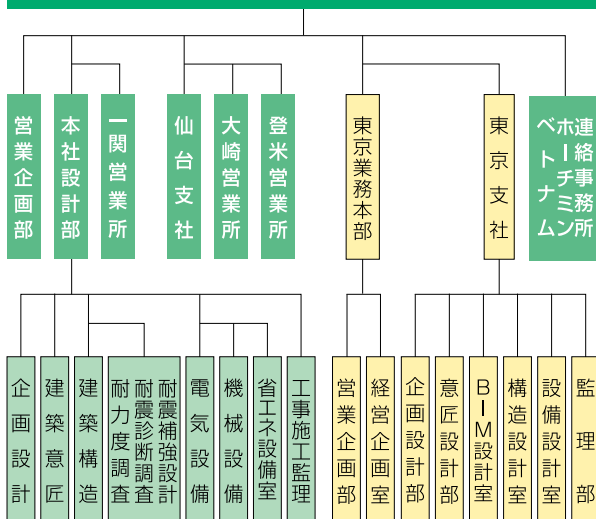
営業企画部

本社設計部

一関営業所

仙台支社

大崎営業所

登米営業所

東京業務本部

東京支社

連絡事務所 ホーチミン ベトナム

企画設計

建築意匠

建築構造

耐力度調査

耐震補強設計 耐震診断調査

電気設備

機械設備

省エネ設備室

工事施工監理

営業企画部

経営企画室

企画設計部

意匠設計部

BIM設計室

構造設計室

設備設計室

監理部